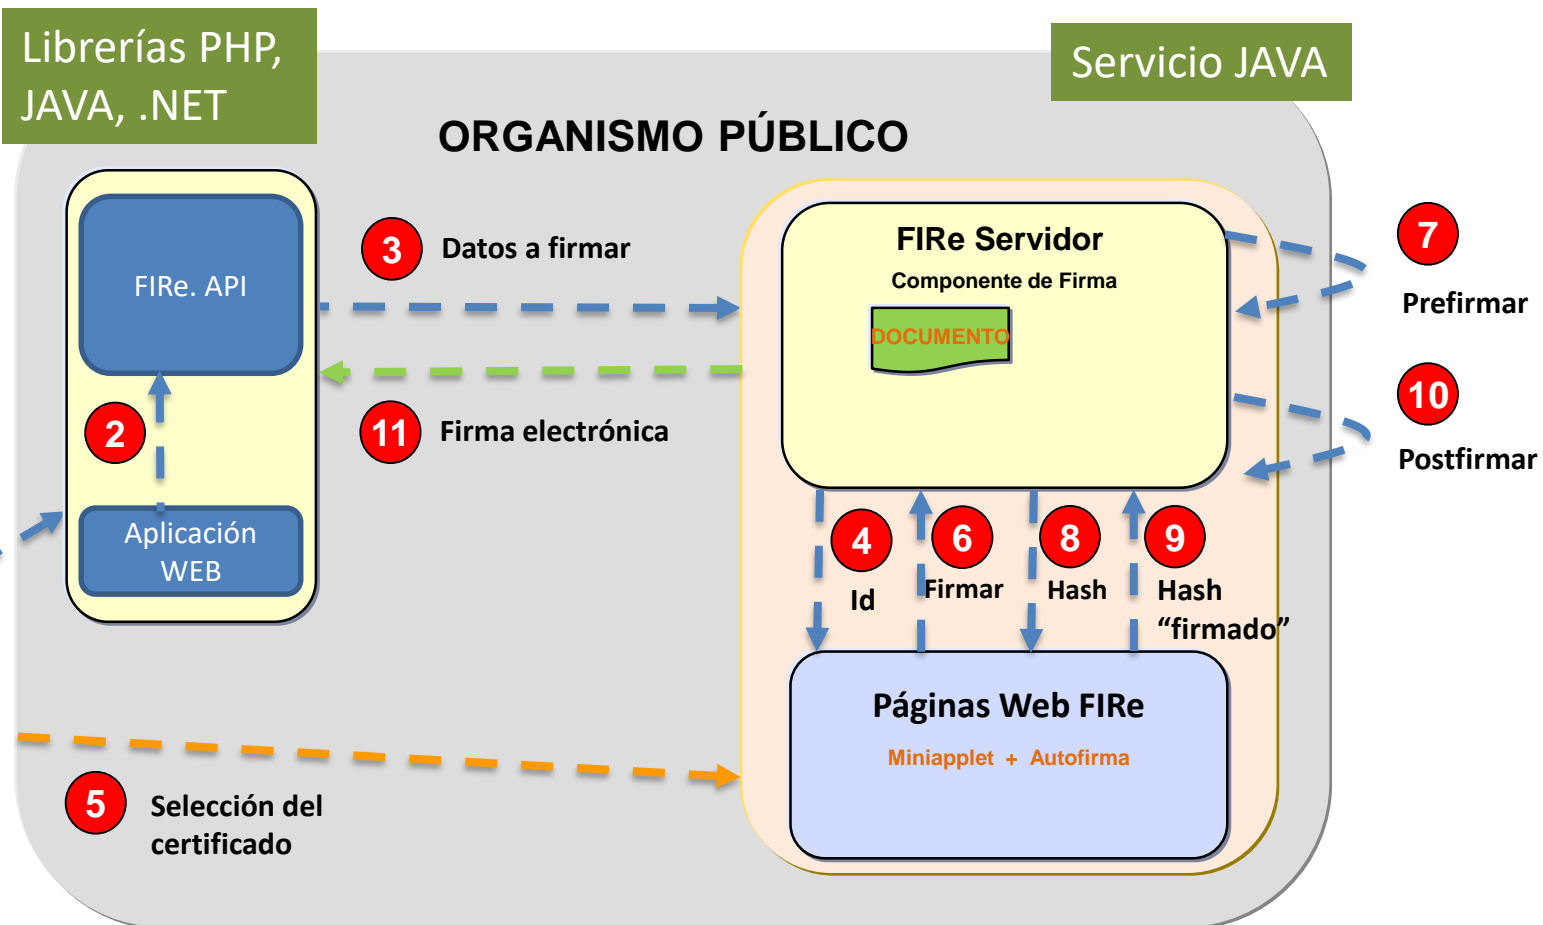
Librerías PHP, JAVA, .NET

Servicio JAVA

ORGANISMO PÚBLICO

FIRe. API

Aplicación WEB

2

3 Datos a firmar

11 Firma electrónica

FIRe Servidor

Componente de Firma

DOCUMENTO

7 Prefirmar

10 Postfirmar

4 Id

6 Firmar

8 Hash

9 Hash "firmado"

Páginas Web FIRe

Miniapplet + Autofirma

5 Selección del certificado